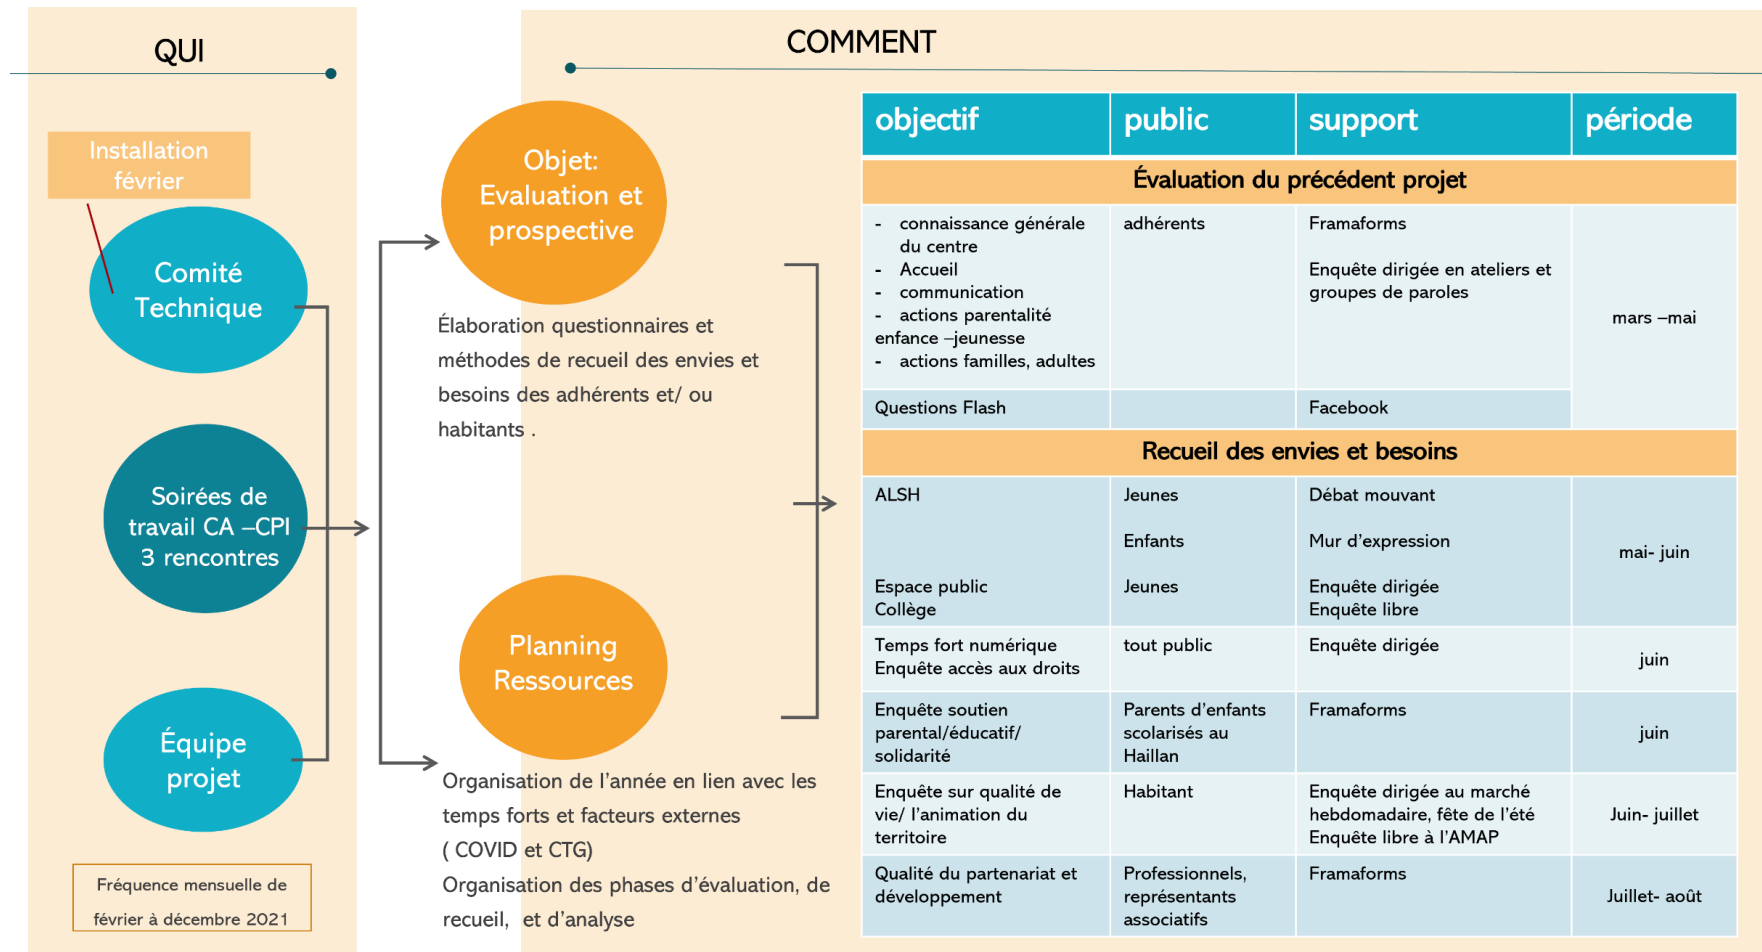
QUI

Installation février

Comité Technique

Soirées de travail CA –CPI 3 rencontres

Équipe projet

Fréquence mensuelle de février à décembre 2021

COMMENT

Objet: Evaluation et prospective

Élaboration questionnaires et méthodes de recueil des envies et besoins des adhérents et/ ou habitants .

Planning Ressources

Organisation de l'année en lien avec les temps forts et facteurs externes ( COVID et CTG)
Organisation des phases d'évaluation, de recueil, et d'analyse

| objectif | public | support | période |
|---|---|---|---|
| Évaluation du précédent projet | | | |
| - connaissance générale du centre<br>- Accueil<br>- communication<br>- actions parentalité enfance –jeunesse<br>- actions familles, adultes | adhérents | Framaforms<br>Enquête dirigée en ateliers et groupes de paroles | mars –mai |
| Questions Flash | | Facebook | |
| Recueil des envies et besoins | | | |
| ALSH<br>Espace public<br>Collège | Jeunes<br>Enfants<br>Jeunes | Débat mouvant<br>Mur d'expression<br>Enquête dirigée<br>Enquête libre | mai- juin |
| Temps fort numérique<br>Enquête accès aux droits | tout public | Enquête dirigée | juin |
| Enquête soutien parental/éducatif/ solidarité | Parents d'enfants scolarisés au Haillan | Framaforms | juin |
| Enquête sur qualité de vie/ l'animation du territoire | Habitant | Enquête dirigée au marché hebdomadaire, fête de l'été<br>Enquête libre à l'AMAP | Juin- juillet |
| Qualité du partenariat et développement | Professionnels, représentants associatifs | Framaforms | Juillet- août |